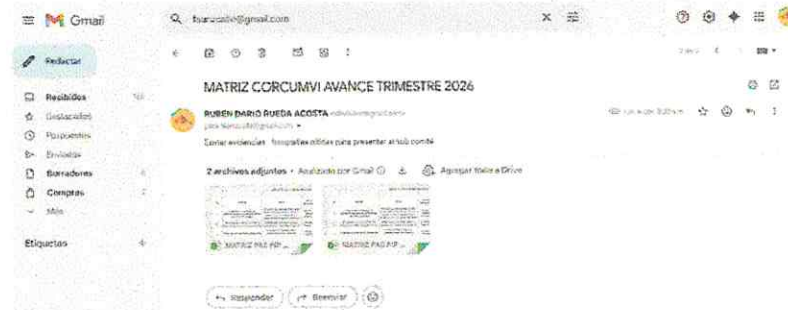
Gmail

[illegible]@gmail.com

Redactar

Recibidos

Destacados

Pospuestos

Enviados

Borradores

Compras

Más

Etiquetas

MATRIZ CORCUMVI AVANCE TRIMESTRE 2026

RUBEN DARIO RUEDA ACOSTA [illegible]

para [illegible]@gmail.com

Enviar evidencias fotografías nítidas para presentar al sub comité

2 archivos adjuntos • Analizado por Gmail

Agregar todo a Drive

MATRIZ PAS PIP...

MATRIZ PAS PIP...

Responder

Reenviar